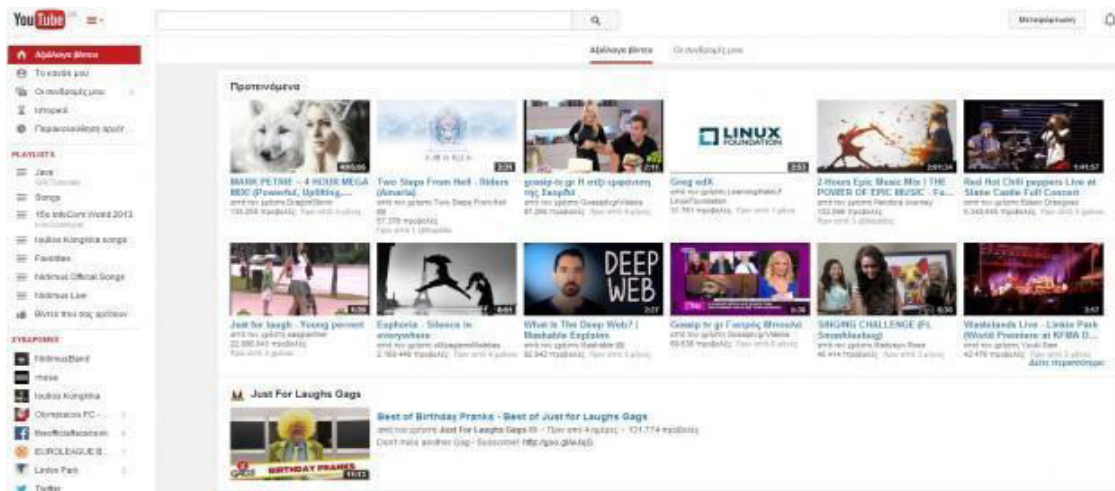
YouTube

Μεταφόρτωση

Αρχική σελίδα

Αρχική σελίδα | Οι συνδρομές μου

Τα κανάλια μου
Οι συνδρομές μου
Ιστορικό
Παρακολούθηση αργότερα

PLAYLISTS
Java
Songs
10x InfoCom World 2013
Ioulios Kongitra songs
Favorites
Nidimus Official Songs
Nidimus Live
Βίντεο που σας αρέσουν

ΣΥΝΔΡΟΜΕΣ
NidimusBand
mesa
Ioulios Kongitra
Olympiacos FC
theofficialfacebook
EUROLEAGUE B...
Linkin Park
Twitter

Προτεινόμενα

4:55:05
MARK PETRIE – 4 HOUR MEGA MIX! (Powerful, Uplifting,...
135.258 προβολές

3:29
Two Steps From Hell - Riders (Amaria)
57.270 προβολές

2:11
gossip-tv.gr Η νέα εμφάνιση της Σκορδά
61.286 προβολές

LINUX FOUNDATION
3:53
Greg edX
31.781 προβολές

2:01:34
2 Hours Epic Music Mix | THE POWER OF EPIC MUSIC - Fa...
132.096 προβολές

1:41:57
Red Hot Chili peppers Live at Slane Castle Full Concert
6.340.446 προβολές

5:38
Just for laugh - Young pervert
22.886.843 προβολές

4:41
Euphoria - Silence in everywhere
2.168.449 προβολές

DEEP WEB
2:27
What Is The Deep Web? | Mashable Explains
92.942 προβολές

6:36
Gossip tv gr Γιωργος Μητσολ
69.638 προβολές

6:36
SINGING CHALLENGE (Ft. Smashtastag)
46.474 προβολές

3:47
Wastelands Live - Linkin Park (World Premiere at KROQ D...
42.478 προβολές

Δείτε περισσότερα

Just For Laughs Gags

BIRTHDAY PRANKS
11:11
Best of Birthday Pranks - Best of Just for Laughs Gags
από τον χρήστη Just For Laughs Gags · Πριν από 4 ημέρες · 121.774 προβολές
Don't miss another Gag - Subscribe! http://goo.gl/eJqG